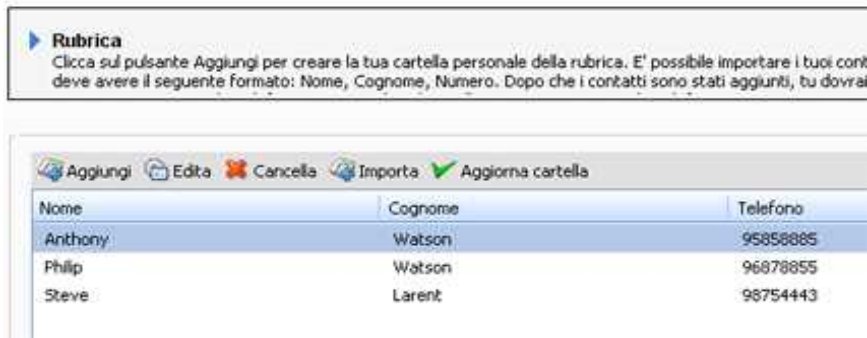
Rubrica
Clicca sul pulsante Aggiungi per creare la tua cartella personale della rubrica. E' possibile importare i tuoi cont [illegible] deve avere il seguente formato: Nome, Cognome, Numero. Dopo che i contatti sono stati aggiunti, tu dovrai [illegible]

Aggiungi Edita Cancella Importa Aggiorna cartella

| Nome | Cognome | Telefono |
|---|---|---|
| Anthony | Watson | 95858885 |
| Philip | Watson | 96878855 |
| Steve | Larent | 98754443 |